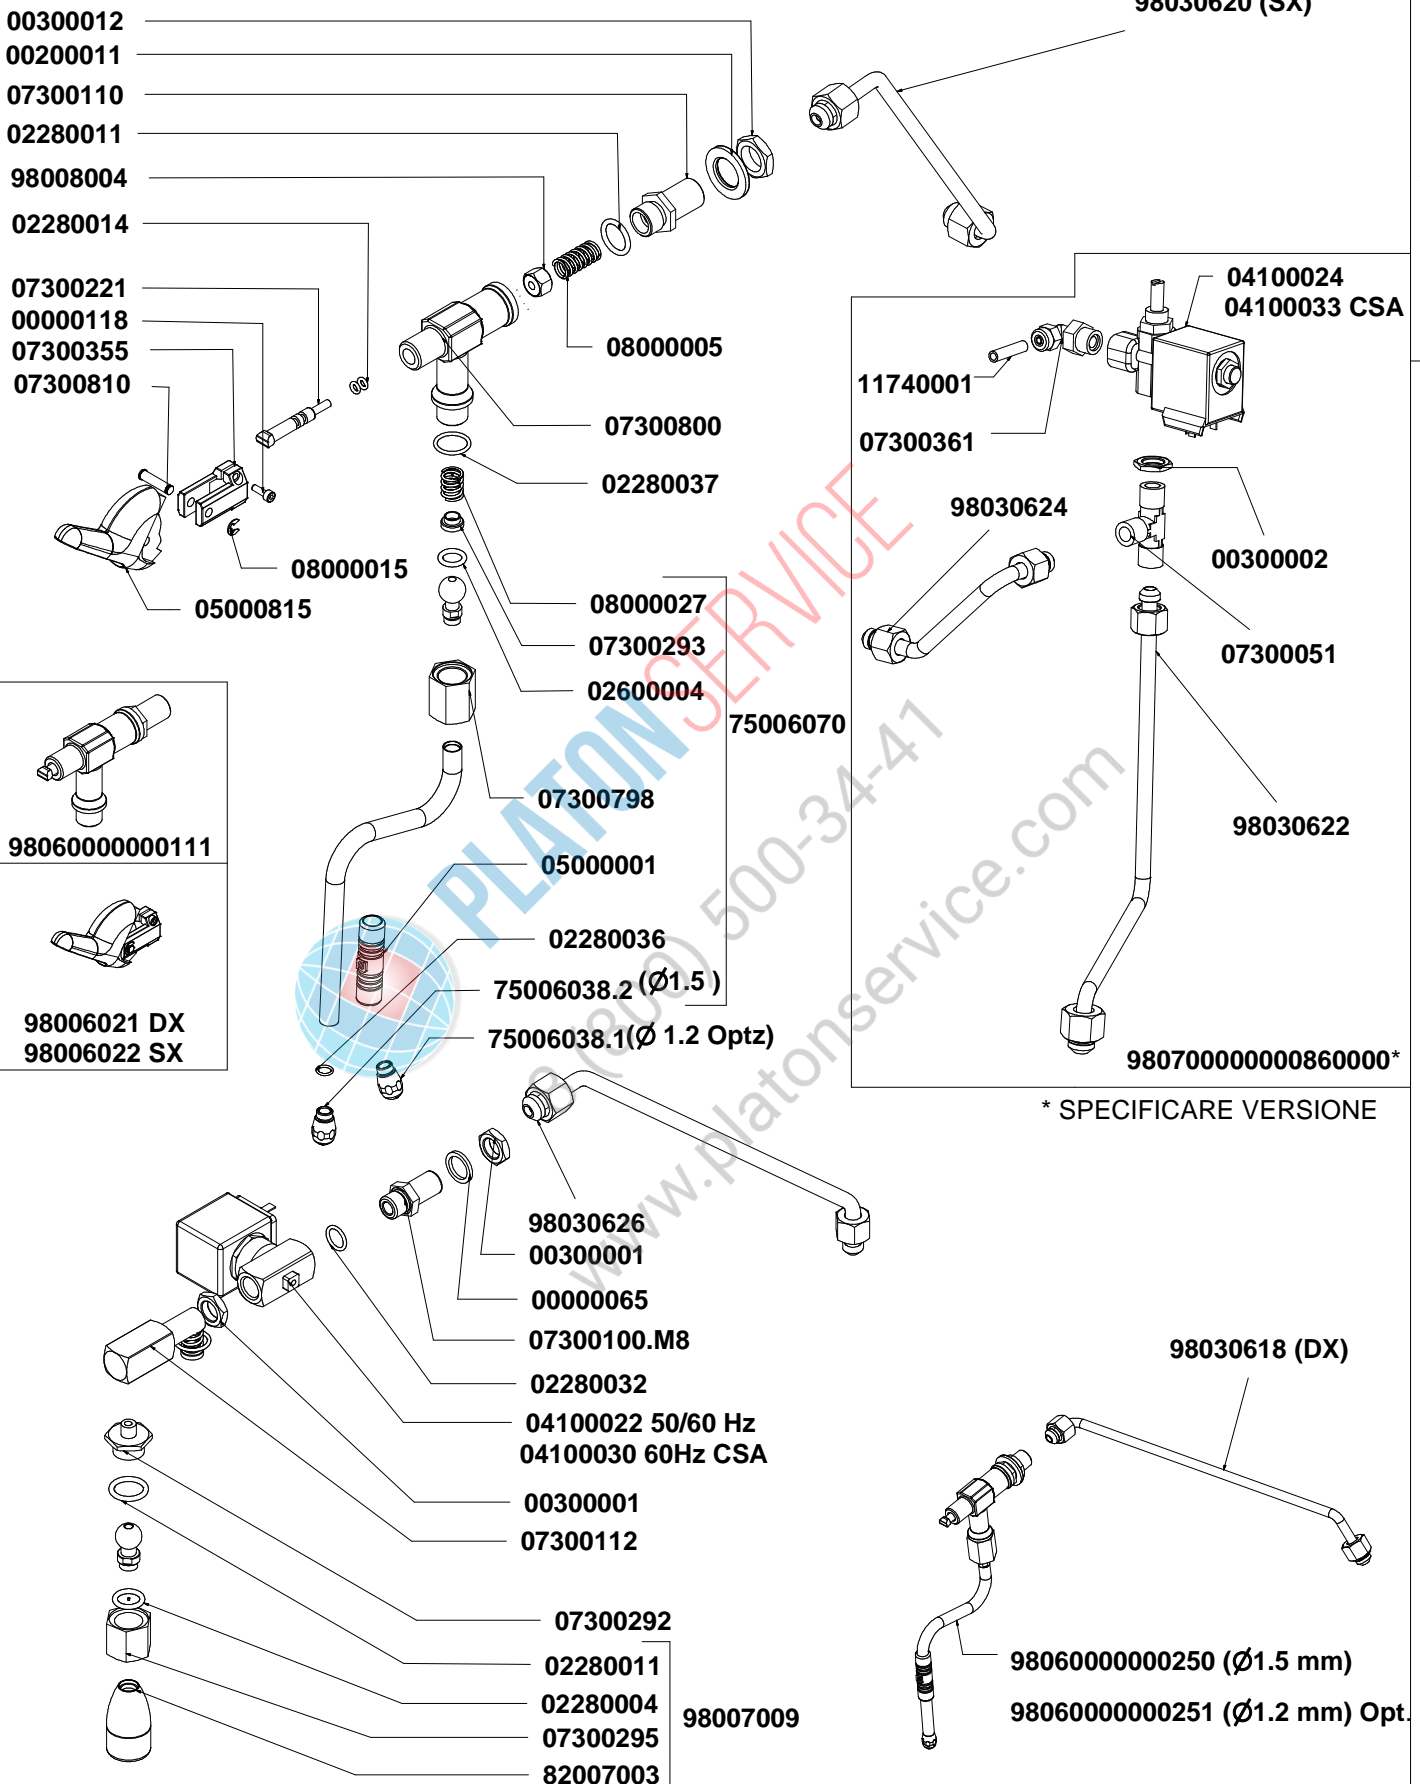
00300012
00200011
07300110
02280011
98008004
02280014
07300221
00000118
07300355
07300810

98030620 (SX)

04100024
04100033 CSA

11740001
07300361

08000005
07300800
02280037
08000015
05000815

98030624

00300002

08000027
07300293
02600004

07300051

75006070

98060000000111

07300798
05000001

98030622

02280036
75006038.2 (Ø1.5 )
75006038.1(Ø 1.2 Optz)

98006021 DX
98006022 SX

98070000000860000*

* SPECIFICARE VERSIONE

PLATON SERVICE
8 (800) 500-34-41
www.platonservice.com

98030626
00300001
00000065
07300100.M8
02280032
04100022 50/60 Hz
04100030 60Hz CSA
00300001
07300112

98030618 (DX)

07300292
02280011
02280004
07300295
82007003

98007009

98060000000250 (Ø1.5 mm)
98060000000251 (Ø1.2 mm) Opt.